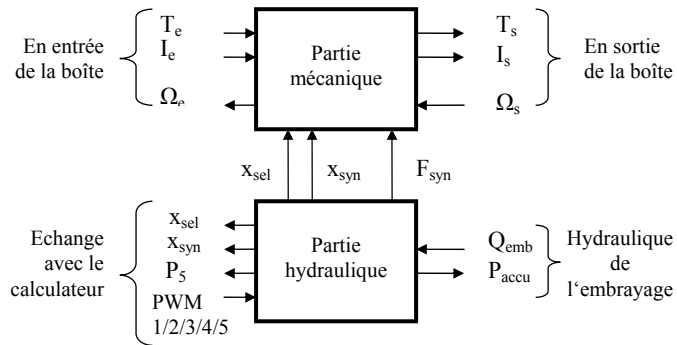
En entrée de la boîte

$T_e$
$I_e$
$\Omega_e$

Partie mécanique

$T_s$
$I_s$
$\Omega_s$

En sortie de la boîte

$x_{sel}$
$x_{syn}$
$F_{syn}$

Echange avec le calculateur

$x_{sel}$
$x_{syn}$
$P_5$
PWM 1/2/3/4/5

Partie hydraulique

$Q_{emb}$
$P_{accu}$

Hydraulique de l'embrayage